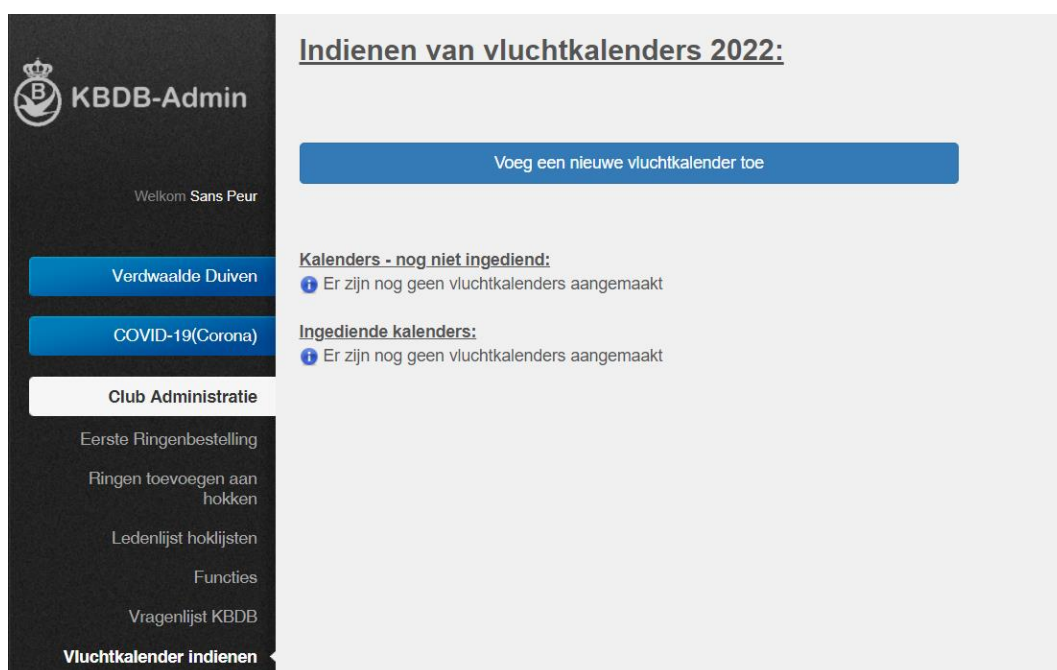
KBDB-Admin

Welkom Sans Peur

Verdwaalde Duiven

COVID-19(Corona)

Club Administratie

Eerste Ringenbestelling

Ringen toevoegen aan hokken

Ledenlijst hoklijsten

Functies

Vragenlijst KBDB

Vluchtkalender indienen

Indienen van vluchtkalenders 2022:

Voeg een nieuwe vluchtkalender toe

Kalenders - nog niet ingediend:

Er zijn nog geen vluchtkalenders aangemaakt

Ingediende kalenders:

Er zijn nog geen vluchtkalenders aangemaakt